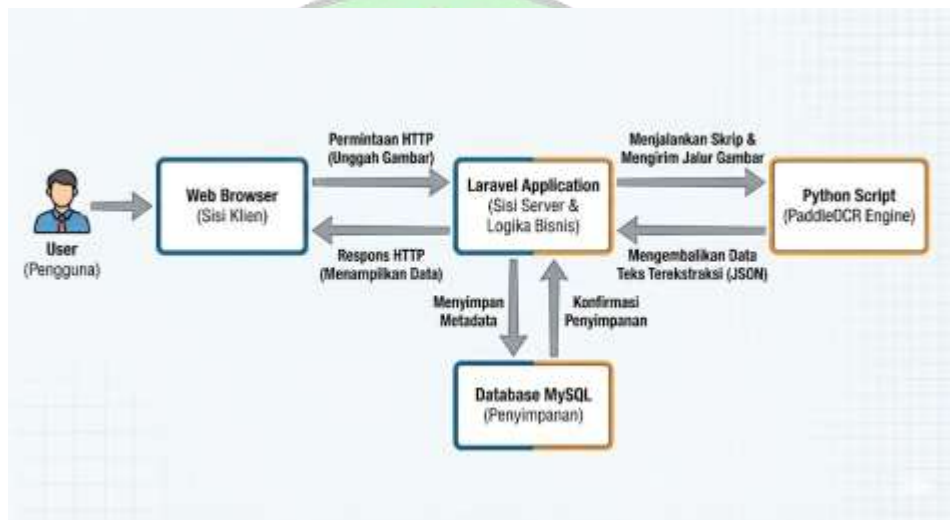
User
(Pengguna)

Web Browser
(Sisi Klien)

Permintaan HTTP
(Unggah Gambar)

Respons HTTP
(Menampilkan Data)

Laravel Application
(Sisi Server & Logika Bisnis)

Menjalankan Skrip & Mengirim Jalur Gambar

Mengembalikan Data Teks Terekstraksi (JSON)

Python Script
(PaddleOCR Engine)

Menyimpan Metadata

Konfirmasi Penyimpanan

Database MySQL
(Penyimpanan)